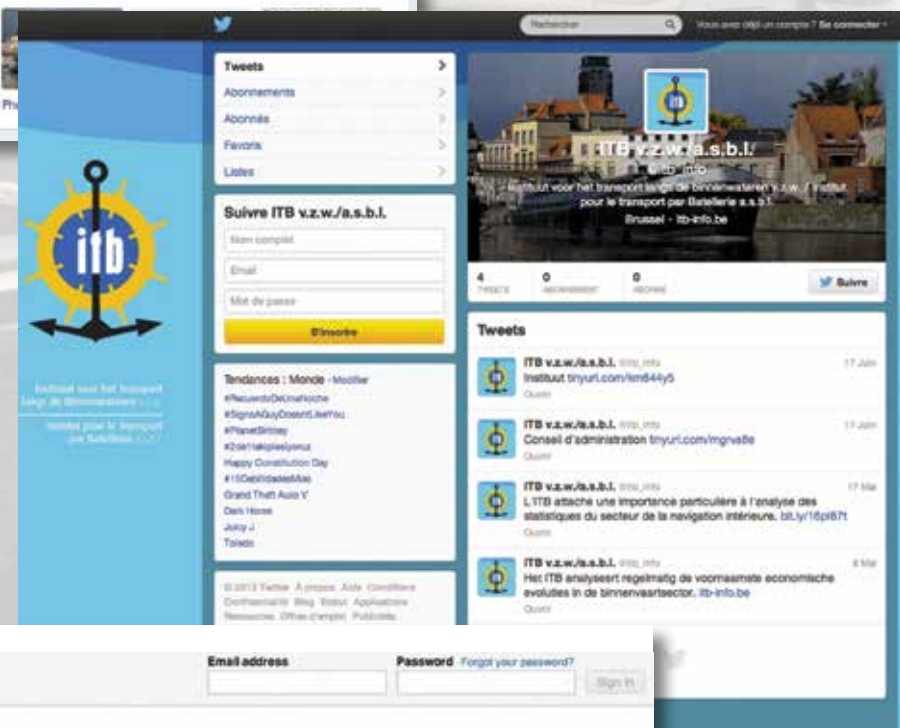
Rechercher

Vous avez déjà un compte ? Se connecter

Tweets
Abonnements
Abonnés
Favoris
Listes

Suivre ITB v.z.w./a.s.b.l.
Nom complet
Email
Mot de passe
S'inscrire

Tendances : Monde · Modifier
#RecuerdoDeUnaNoche
#SignsAGuyDoesntLikeYou
#PlanetBritney
#2sin1akşiplesiyoruz
Happy Constitution Day
#15CidadesMas
Grand Theft Auto V
Dark Horse
Juicy J
Toledo

© 2013 Twitter À propos Aide Conditions Confidentialité Blog Statut Applications Ressources Offres d'emploi Publicité

itb

Instituut voor het transport langs de binnenwateren v.z.w.

Institut pour le transport par Batellerie a.s.b.l.

ITB v.z.w./a.s.b.l.
@itb_info
Instituut voor het transport langs de binnenwateren v.z.w. / Institut pour le transport par Batellerie a.s.b.l.
Brussel · itb-info.be

4 TWEETS
0 ABONNEMENT
0 ABONNÉS

Suivre

Tweets

ITB v.z.w./a.s.b.l. @itb_info 17 Juin
Instituut tinyurl.com/km644y5
Ouvrir

ITB v.z.w./a.s.b.l. @itb_info 17 Juin
Conseil d'administration tinyurl.com/mgnva8e
Ouvrir

ITB v.z.w./a.s.b.l. @itb_info 17 Mai
L'ITB attache une importance particulière à l'analyse des statistiques du secteur de la navigation intérieure. bit.ly/16pl87t
Ouvrir

ITB v.z.w./a.s.b.l. @itb_info 8 Mai
Het ITB analyseert regelmatig de voornaamste economische evoluties in de binnenvaartsector. itb-info.be
Ouvrir

Email address
Password Forgot your password?
Sign in